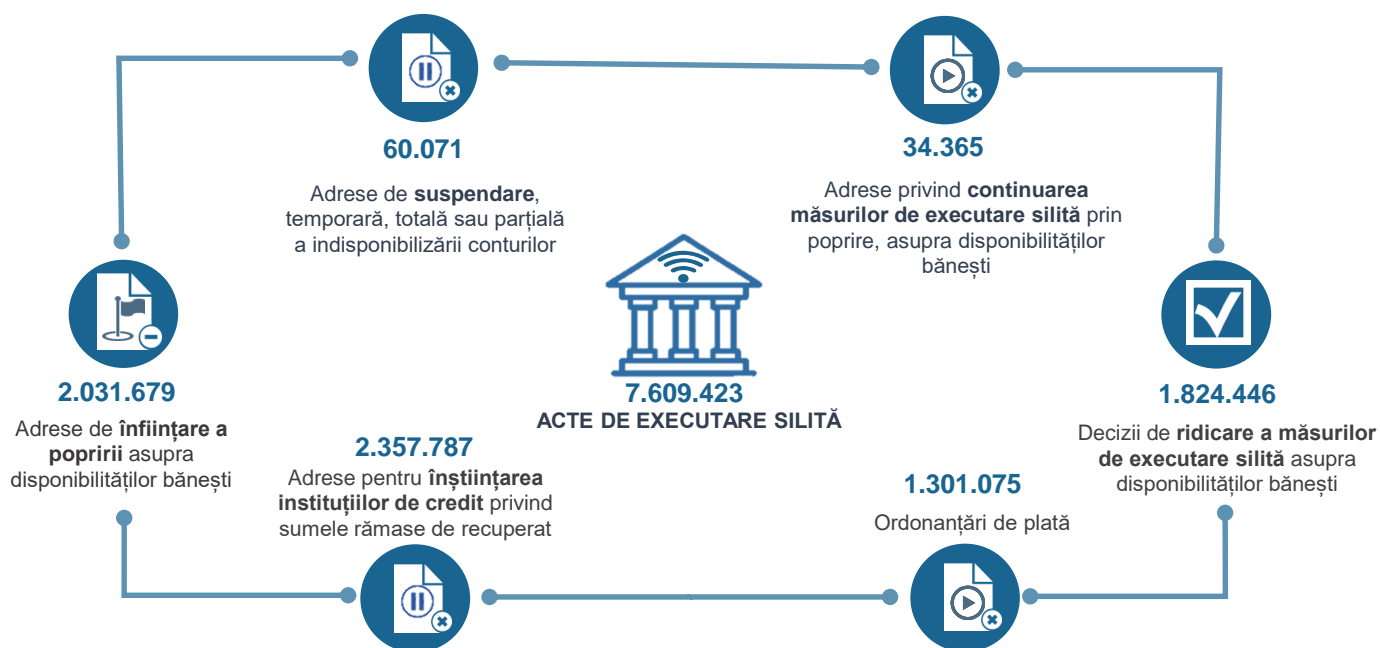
60.071

Adrese de **suspendare**, temporară, totală sau parțială a indisponibilizării conturilor

34.365

Adrese privind **continuarea măsurilor de executare silită** prin poprire, asupra disponibilităților bănești

2.031.679

Adrese de **înființare a popririi** asupra disponibilităților bănești

7.609.423
ACTE DE EXECUTARE SILITĂ

1.824.446

Decizii de **ridicare a măsurilor de executare silită** asupra disponibilităților bănești

2.357.787

Adrese pentru **înștiințarea instituțiilor de credit** privind sumele rămase de recuperat

1.301.075

Ordonanțări de plată